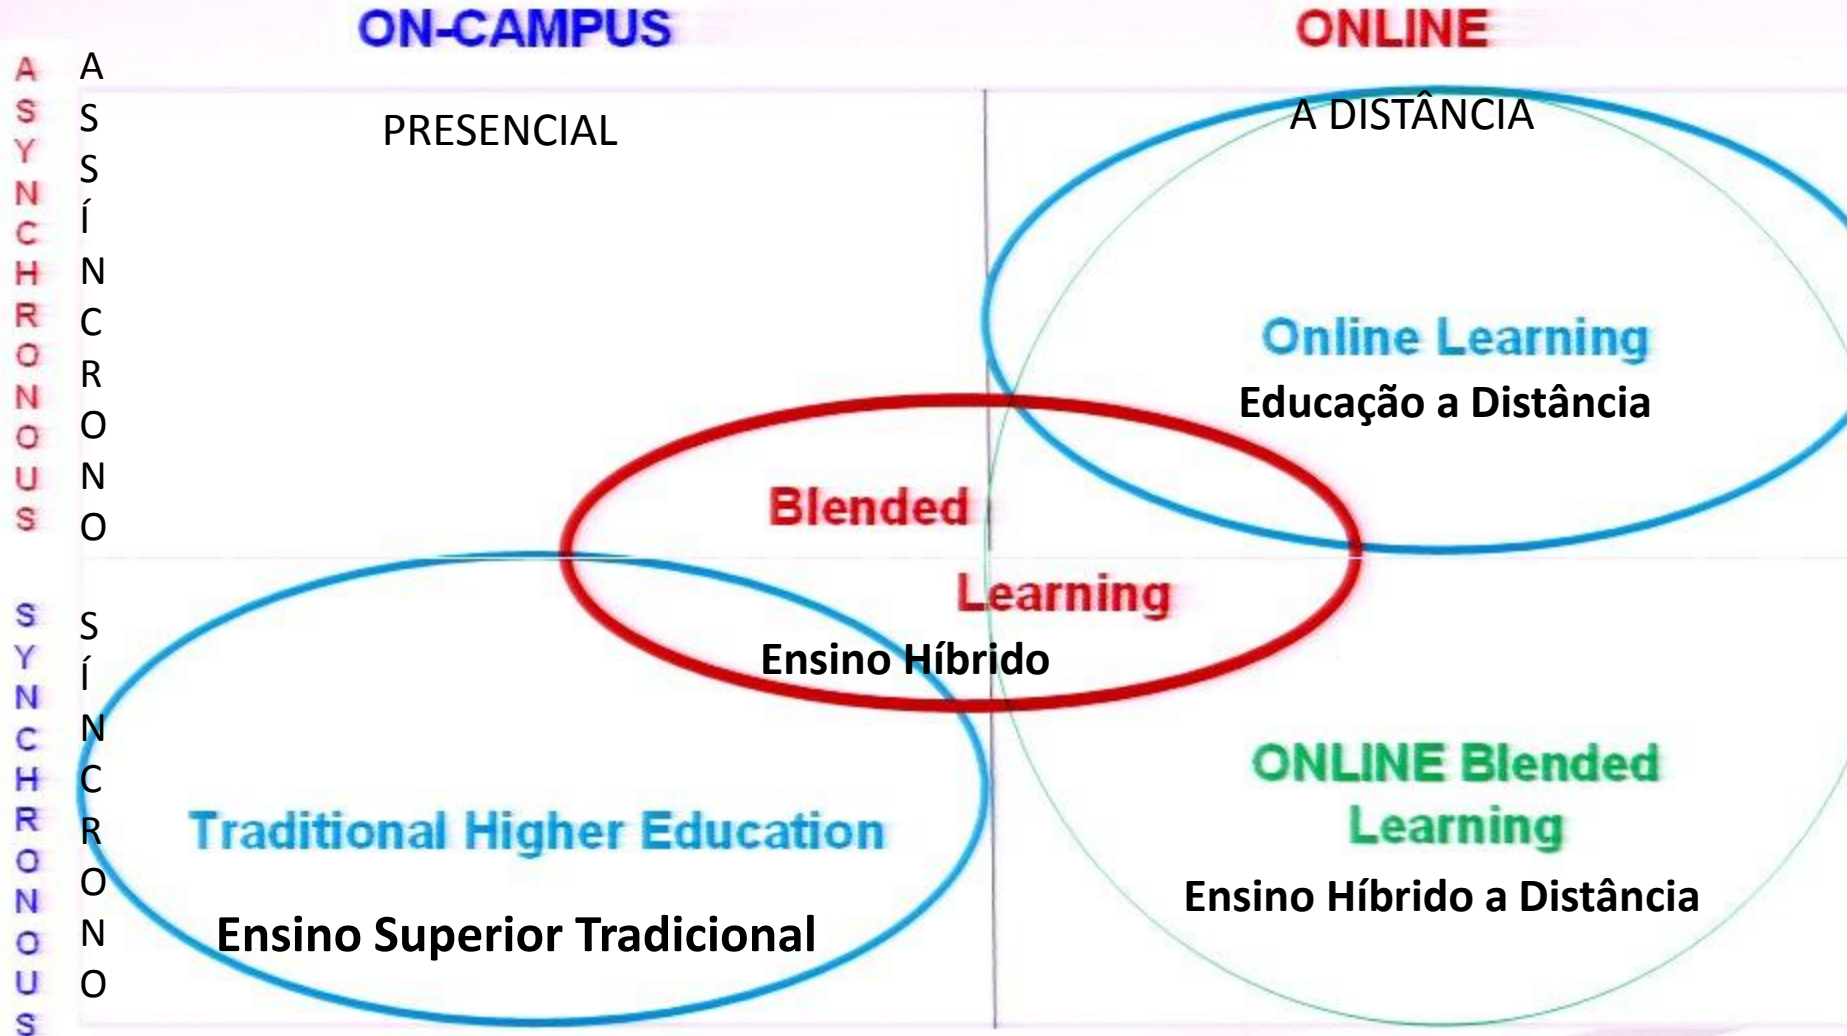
ON-CAMPUS

ONLINE

ASYNCHRONOUS

ASSÍNCRONO

PRESENCIAL

A DISTÂNCIA

Online Learning

Educação a Distância

Blended

Learning

Ensino Híbrido

SYNCHRONOUS

SÍNCRONO

ONLINE Blended Learning

Ensino Híbrido a Distância

Traditional Higher Education

Ensino Superior Tradicional